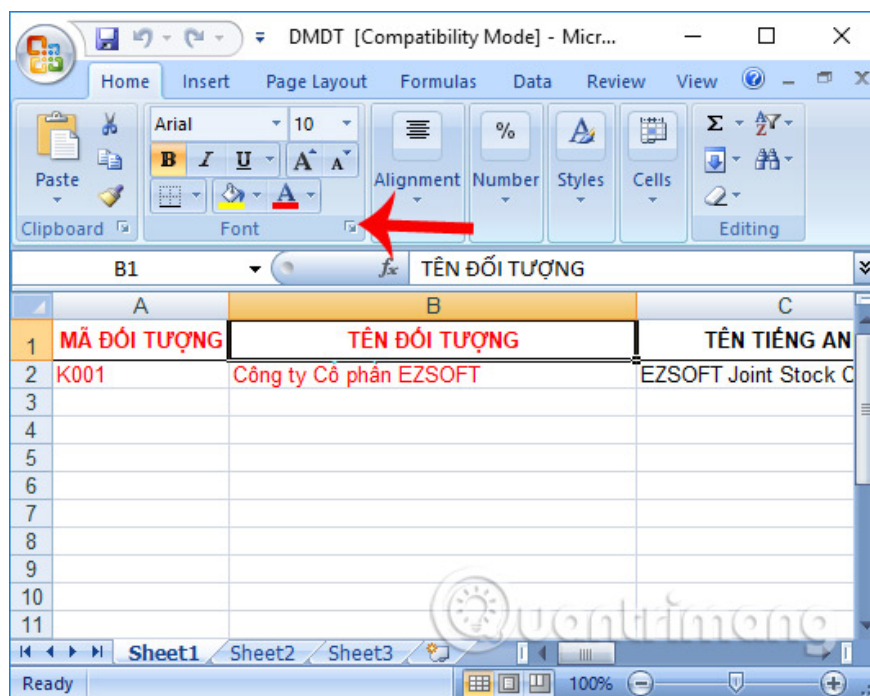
DMDT [Compatibility Mode] - Micr...

Home Insert Page Layout Formulas Data Review View

Paste
Clipboard

Arial 10
B I U A A
Font

Alignment Number Styles Cells

Σ
Editing

B1 $f_x$ TÊN ĐỐI TƯỢNG

| | A | B | C |
|---|---|---|---|
| 1 | MÃ ĐỐI TƯỢNG | TÊN ĐỐI TƯỢNG | TÊN TIẾNG AN |
| 2 | K001 | Công ty Cổ phần EZSOFT | EZSOFT Joint Stock C |
| 3 | | | |
| 4 | | | |
| 5 | | | |
| 6 | | | |
| 7 | | | |
| 8 | | | |
| 9 | | | |
| 10 | | | |
| 11 | | | |

Sheet1 Sheet2 Sheet3

Ready 100%

Quantrimang